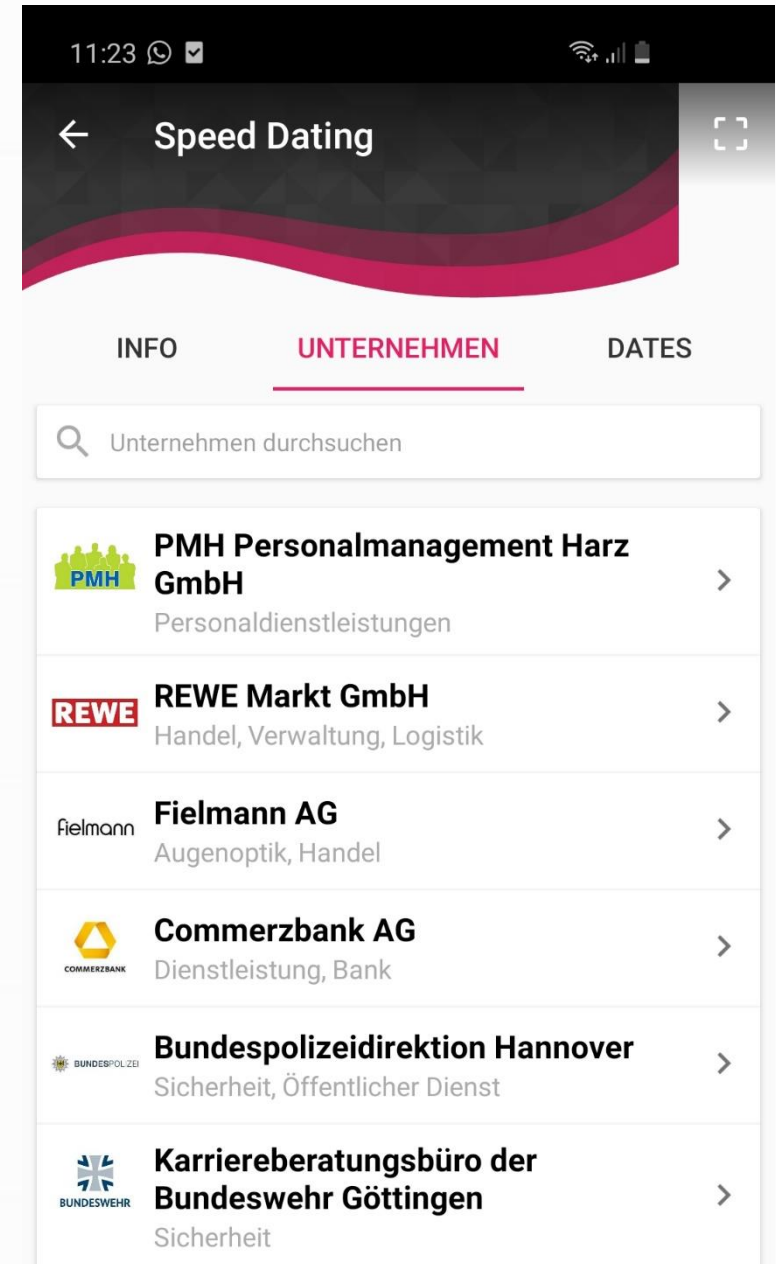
11:23

Speed Dating

INFO
UNTERNEHMEN
DATES

Unternehmen durchsuchen

PMH
PMH Personalmanagement Harz GmbH
Personaldienstleistungen

REWE
REWE Markt GmbH
Handel, Verwaltung, Logistik

fielmann
Fielmann AG
Augenoptik, Handel

COMMERZBANK
Commerzbank AG
Dienstleistung, Bank

BUNDESPOLIZEI
Bundespolizeidirektion Hannover
Sicherheit, Öffentlicher Dienst

BUNDESWEHR
Karriereberatungsbüro der Bundeswehr Göttingen
Sicherheit